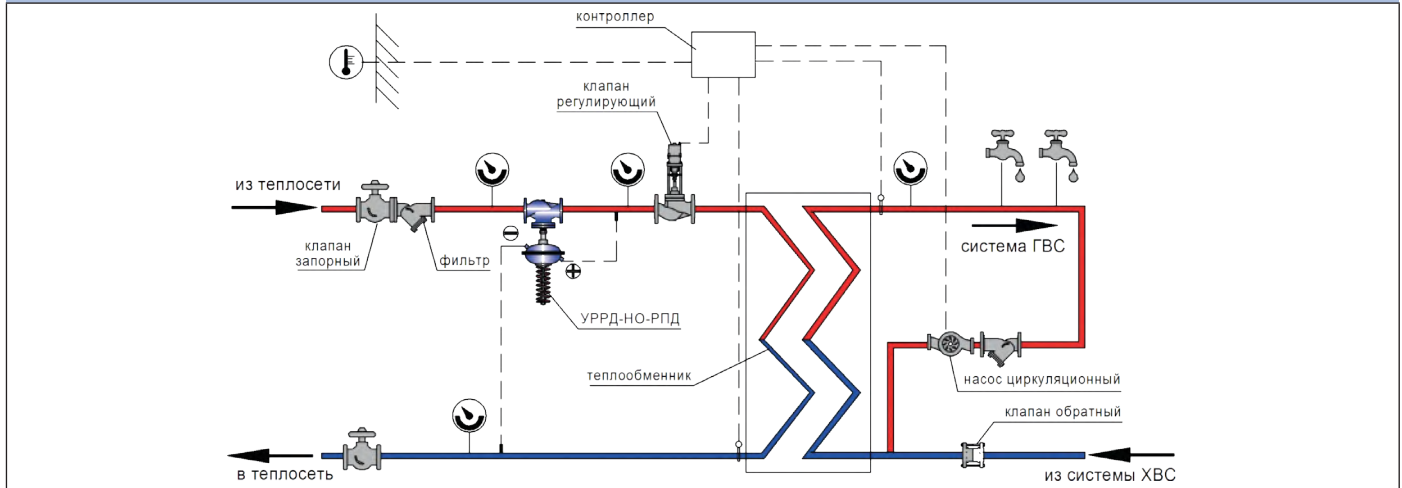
контроллер

клапан регулирующий

из теплосети

клапан запорный

фильтр

$\ominus$

$\oplus$

УРРД-НО-РПД

теплообменник

система ГВС

насос циркуляционный

клапан обратный

в теплосеть

из системы ХВС